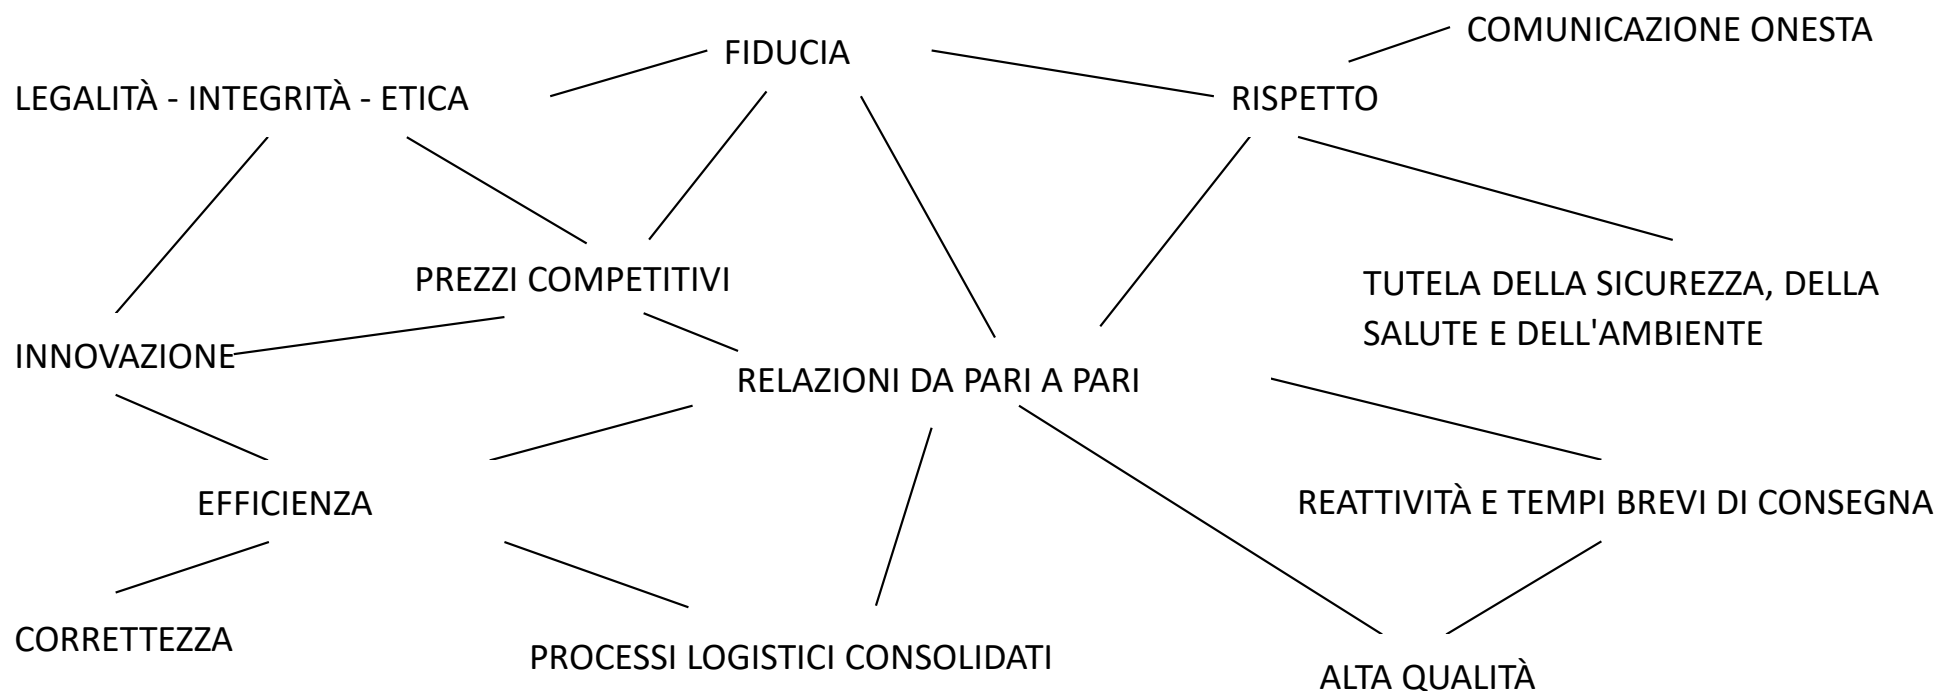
FIDUCIA

COMUNICAZIONE ONESTA

LEGALITÀ - INTEGRITÀ - ETICA

RISPETTO

PREZZI COMPETITIVI

TUTELA DELLA SICUREZZA, DELLA SALUTE E DELL'AMBIENTE

INNOVAZIONE

RELAZIONI DA PARI A PARI

EFFICIENZA

REATTIVITÀ E TEMPI BREVI DI CONSEGNA

CORRETTEZZA

PROCESSI LOGISTICI CONSOLIDATI

ALTA QUALITÀ